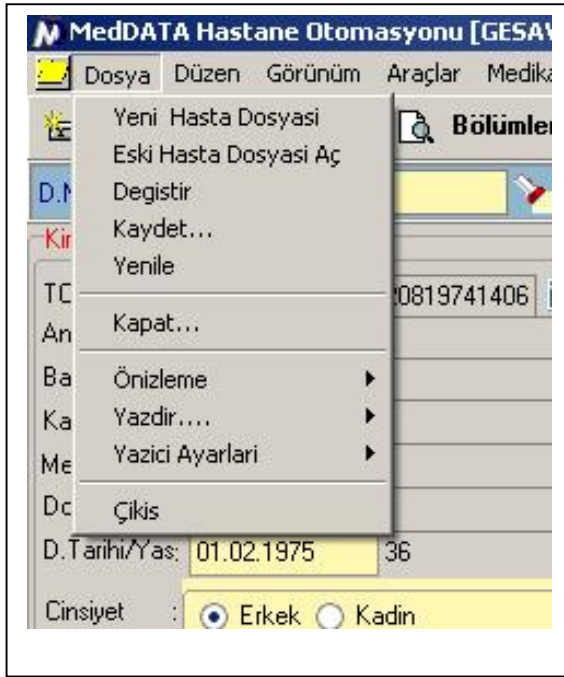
MedDATA Hastane Otomasyonu [GESA

Dosya Düzen Görünüm Araçlar Medik

Bölümle

Yeni Hasta Dosyasi
Eski Hasta Dosyasi Aç
Degistir
Kaydet...
Yenile
Kapat...
Önizleme
Yazdir....
Yazici Ayarlari
Çikis

D.N
Kir
TC
An
Ba
Ka
Me
Dc

20819741406

D.Tarihi/Yas: 01.02.1975 36

Cinsiyet : Erkek Kadin